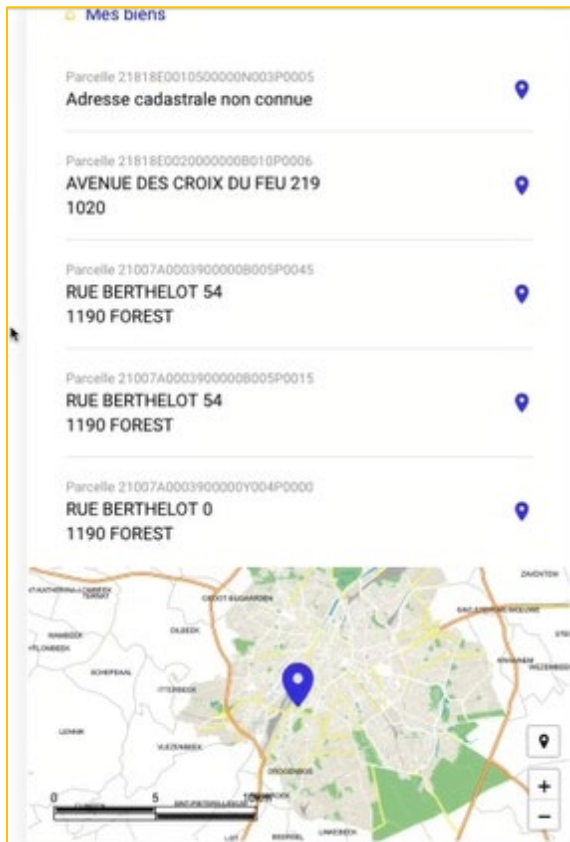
Mes biens

Parcelle 21818E0010500000N003P0005
Adresse cadastrale non connue

Parcelle 21818E0020000000B010P0006
AVENUE DES CROIX DU FEU 219
1020

Parcelle 21007A0003900000B005P0045
RUE BERTHELOT 54
1190 FOREST

Parcelle 21007A0003900000B005P0015
RUE BERTHELOT 54
1190 FOREST

Parcelle 21007A0003900000Y004P0000
RUE BERTHELOT 0
1190 FOREST

ZAVENTEM
GROOT-BIJGAARDEN
DILBEEK
WAMBEEK
SCHEPDAAL
ITTERBEEK
VLEZENBEEK
LENNIK
DROGENBOS
LINKEBEEK
0
5
10 km
+
−